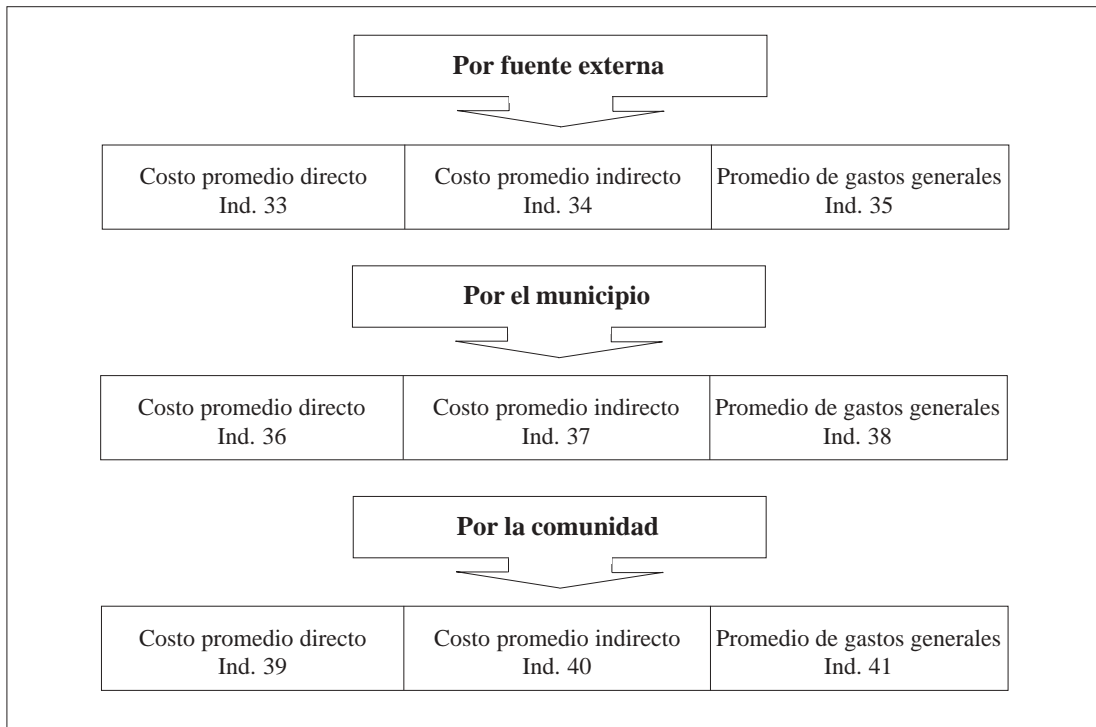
**Por fuente externa**

| Costo promedio directo Ind. 33 | Costo promedio indirecto Ind. 34 | Promedio de gastos generales Ind. 35 |
|---|---|---|

**Por el municipio**

| Costo promedio directo Ind. 36 | Costo promedio indirecto Ind. 37 | Promedio de gastos generales Ind. 38 |
|---|---|---|

**Por la comunidad**

| Costo promedio directo Ind. 39 | Costo promedio indirecto Ind. 40 | Promedio de gastos generales Ind. 41 |
|---|---|---|